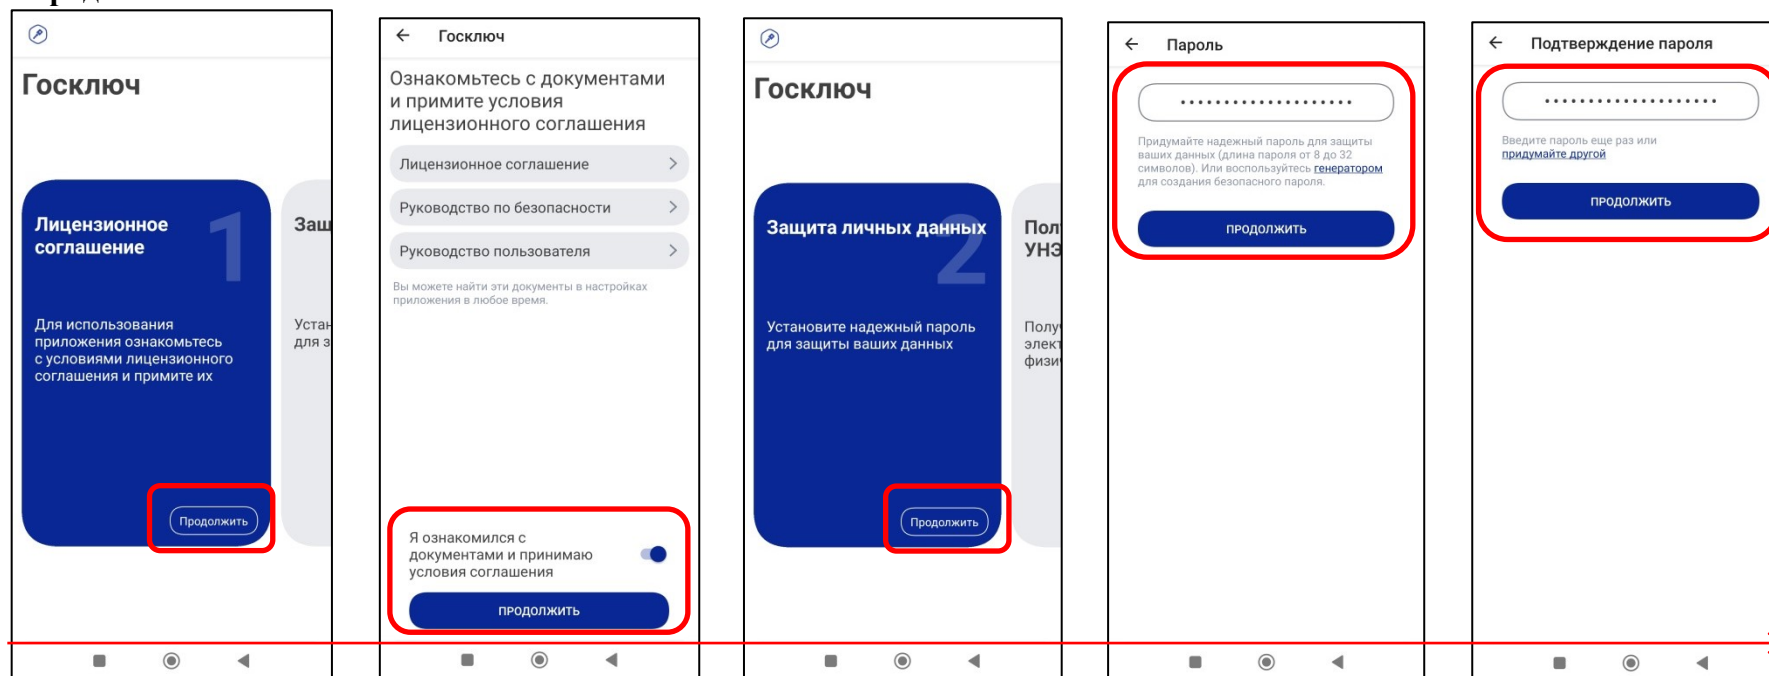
Госключ

Лицензионное соглашение 1

Для использования приложения ознакомьтесь с условиями лицензионного соглашения и примите их

Продолжить

Заш

Устан для з

← Госключ

Ознакомьтесь с документами и примите условия лицензионного соглашения

Лицензионное соглашение >

Руководство по безопасности >

Руководство пользователя >

Вы можете найти эти документы в настройках приложения в любое время.

Я ознакомился с документами и принимаю условия соглашения

ПРОДОЛЖИТЬ

Госключ

Защита личных данных 2

Установите надежный пароль для защиты ваших данных

Продолжить

Пол УНЭ

Полу элект физи

← Пароль

•••••••••••••••••••••

Придумайте надежный пароль для защиты ваших данных (длина пароля от 8 до 32 символов). Или воспользуйтесь генератором для создания безопасного пароля.

ПРОДОЛЖИТЬ

← Подтверждение пароля

•••••••••••••••••••••

Введите пароль еще раз или придумайте другой

ПРОДОЛЖИТЬ